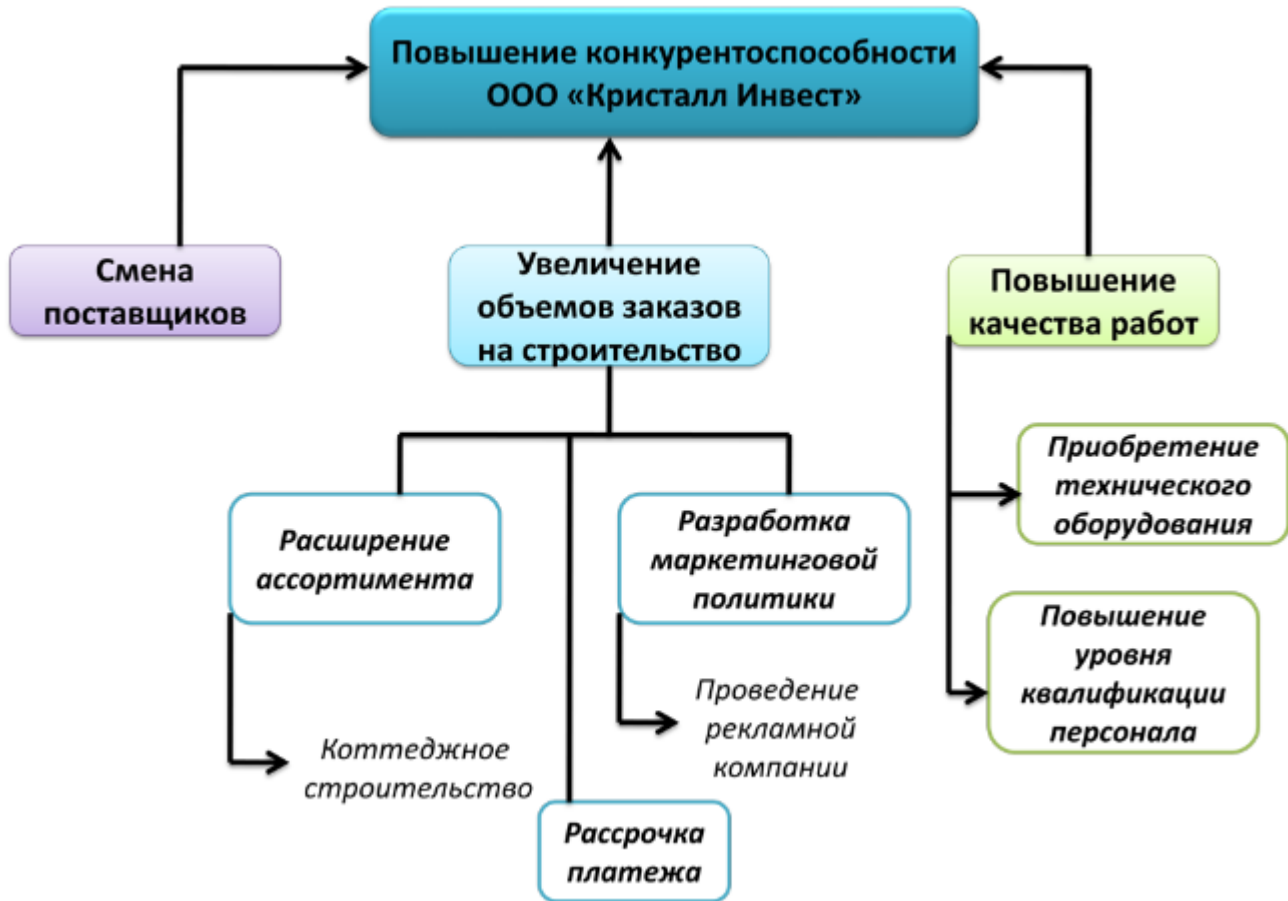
Повышение конкурентоспособности ООО «Кристалл Инвест»

Смена поставщиков

Увеличение объемов заказов на строительство

Повышение качества работ

Расширение ассортимента

Коттеджное строительство

Рассрочка платежа

Разработка маркетинговой политики

Проведение рекламной компании

Приобретение технического оборудования

Повышение уровня квалификации персонала